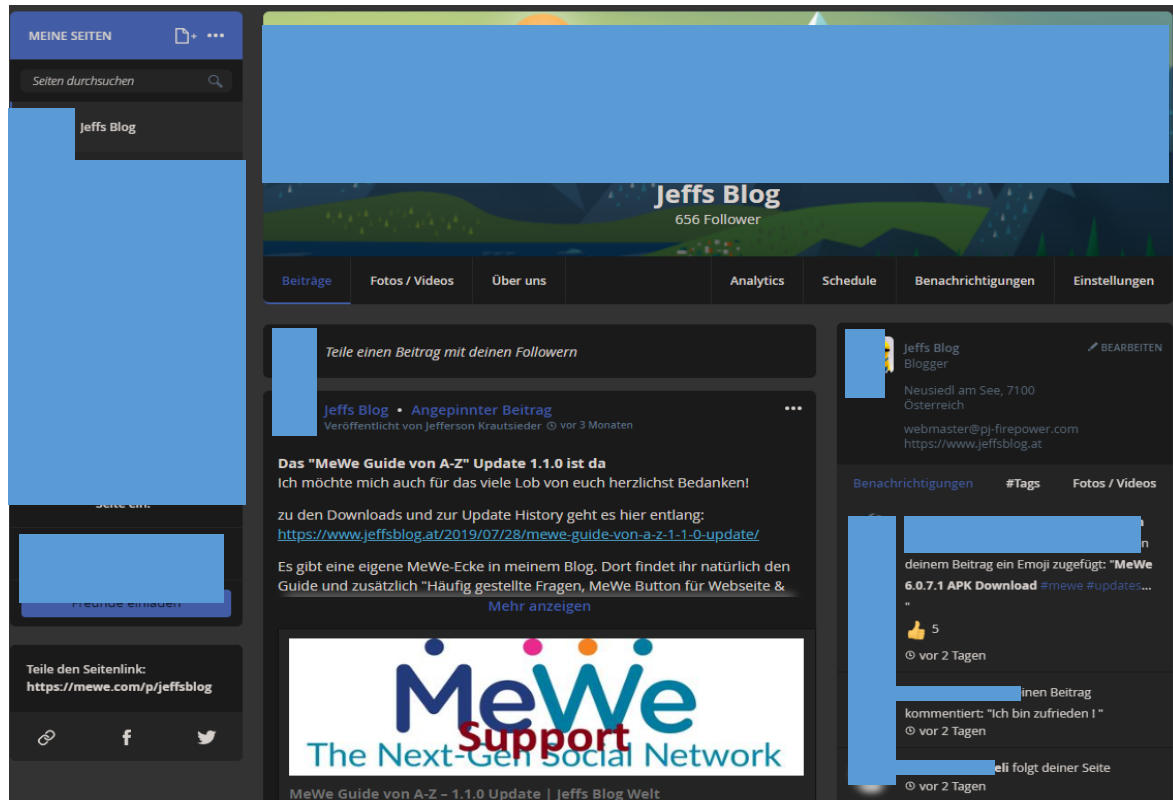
MEINE SEITEN

Seiten durchsuchen

Jeffs Blog

Seite ein.

Freunde einladen

Teile den Seitenlink:
https://mewe.com/p/jeffsblog

Jeffs Blog
656 Follower

Beiträge | Fotos / Videos | Über uns | Analytics | Schedule | Benachrichtigungen | Einstellungen

Teile einen Beitrag mit deinen Followern

Jeffs Blog • Angepinnter Beitrag
Veröffentlicht von Jefferson Krautsieder vor 3 Monaten

Das "MeWe Guide von A-Z" Update 1.1.0 ist da
Ich möchte mich auch für das viele Lob von euch herzlichst Bedanken!

zu den Downloads und zur Update History geht es hier entlang: https://www.jeffsblog.at/2019/07/28/mewe-guide-von-a-z-1-1-0-update/

Es gibt eine eigene MeWe-Ecke in meinem Blog. Dort findet ihr natürlich den Guide und zusätzlich "Häufig gestellte Fragen, MeWe Button für Webseite &

Mehr anzeigen

MeWe
Support
The Next-Gen Social Network

MeWe Guide von A-Z – 1.1.0 Update | Jeffs Blog Welt

Jeffs Blog
Blogger
BEARBEITEN

Neusiedl am See, 7100
Österreich

webmaster@pj-firepower.com
https://www.jeffsblog.at

Benachrichtigungen | #Tags | Fotos / Videos

n deinem Beitrag ein Emoji zugefügt: "MeWe 6.0.7.1 APK Download #mewe #updates... "

5

vor 2 Tagen

inen Beitrag kommentiert: "Ich bin zufrieden ! "
vor 2 Tagen

eli folgt deiner Seite
vor 2 Tagen